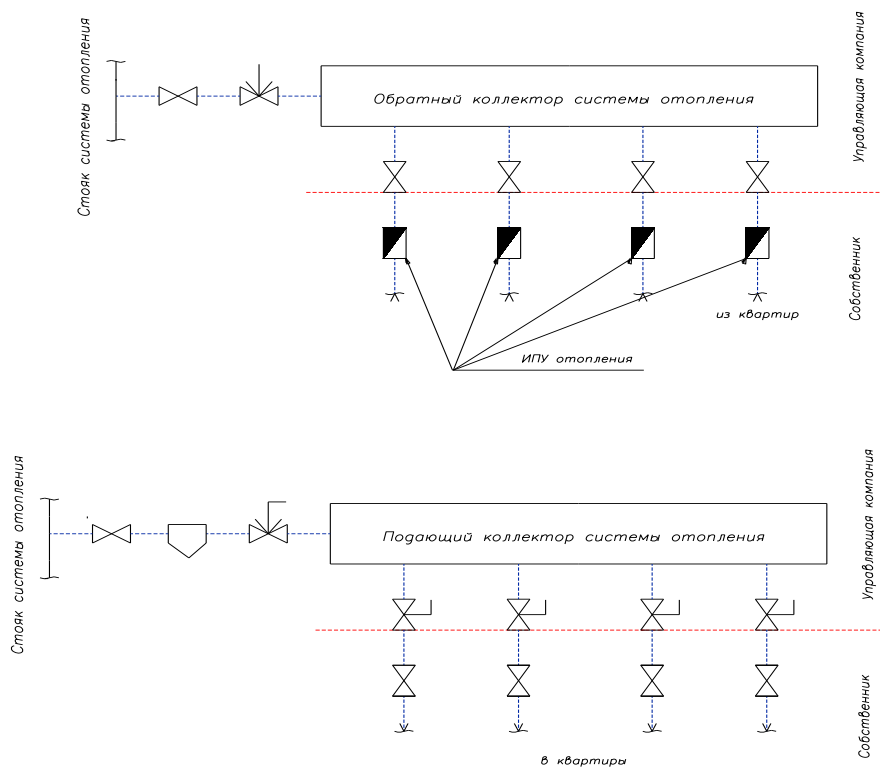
Стояк системы отопления

Обратный коллектор системы отопления

Управляющая компания

Собственник

из квартир

ИПУ отопления

Стояк системы отопления

Подающий коллектор системы отопления

Управляющая компания

Собственник

в квартиры